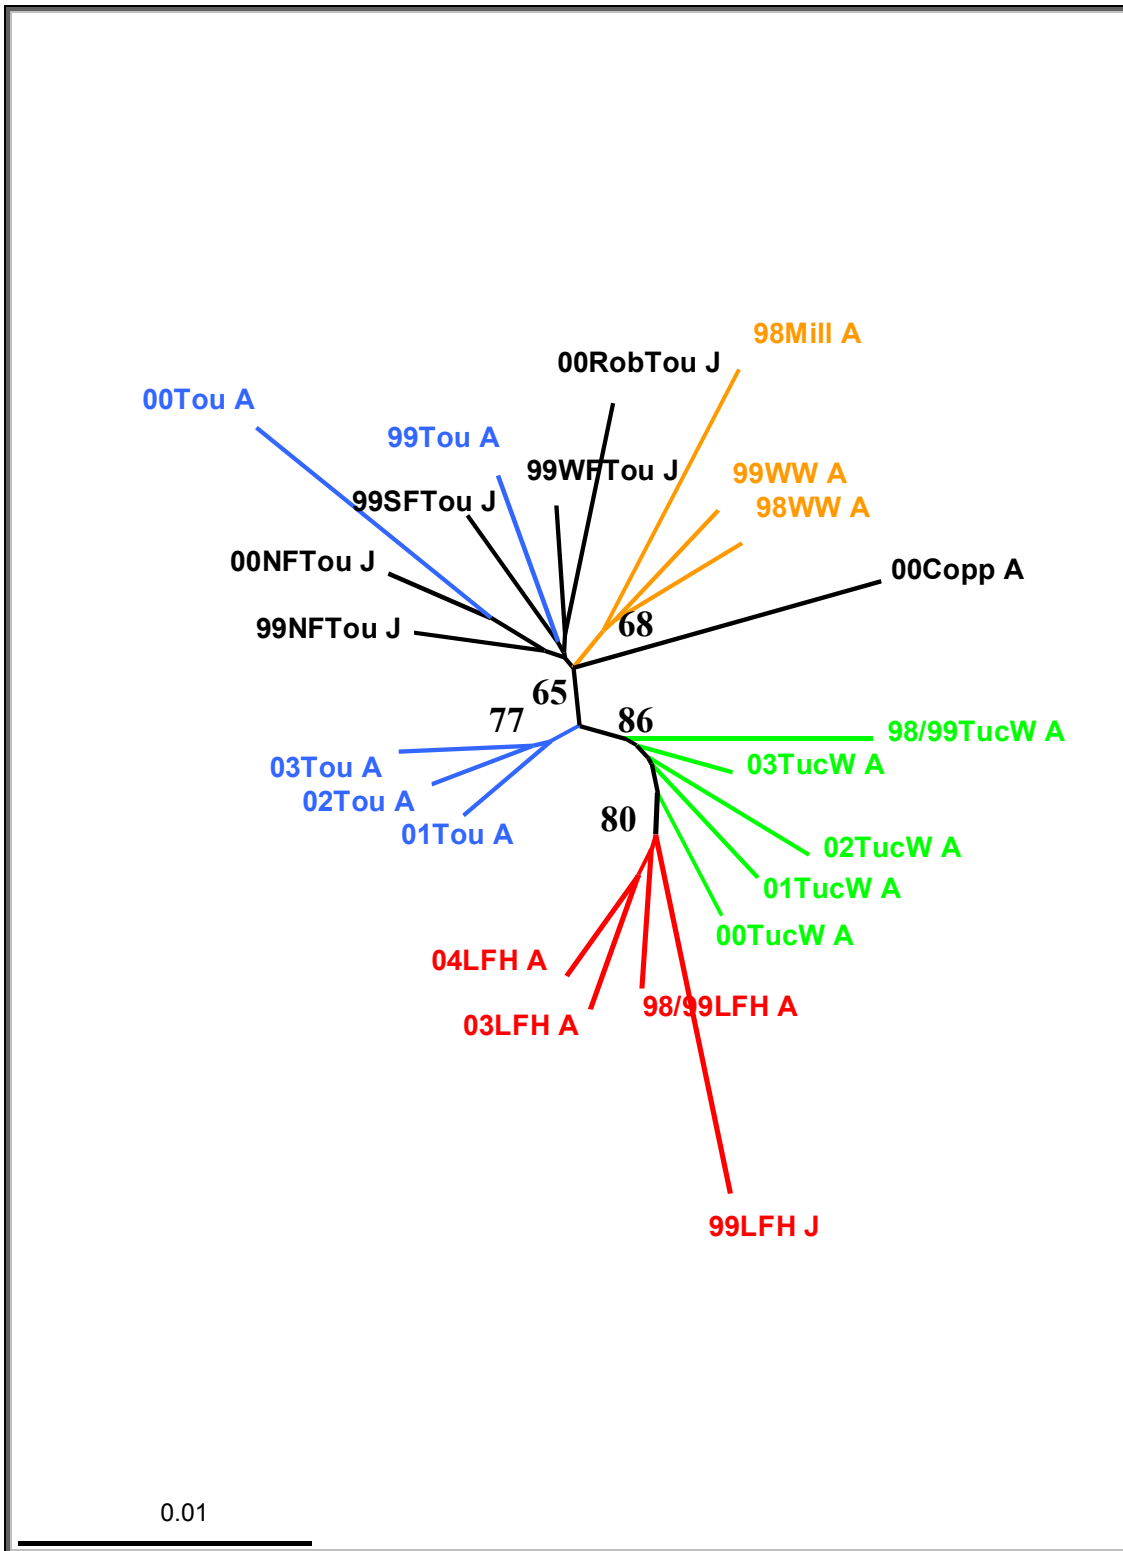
98Mill A
00RobTou J
00Tou A
99Tou A
99WFTou J
99WW A
99SFTou J
98WW A
00Copp A
00NFTou J
68
99NFTou J
65
77
86
98/99TucW A
03Tou A
03TucW A
02Tou A
01Tou A
80
02TucW A
01TucW A
00TucW A
04LFH A
98/99LFH A
03LFH A
99LFH J
0.01